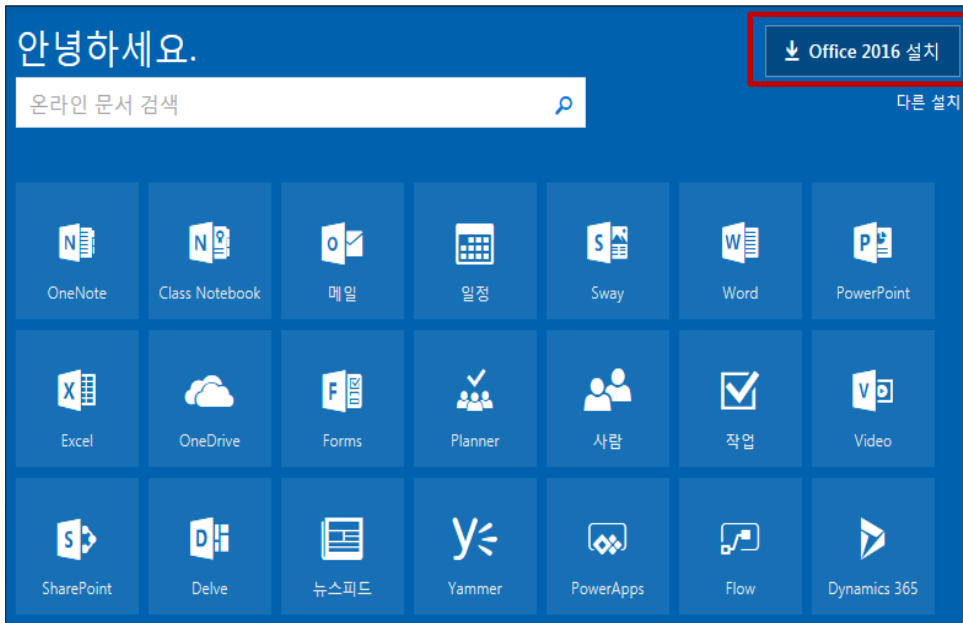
안녕하세요.

온라인 문서 검색

Office 2016 설치

다른 설치

OneNote
Class Notebook
메일
일정
Sway
Word
PowerPoint
Excel
OneDrive
Forms
Planner
사람
작업
Video
SharePoint
Delve
뉴스피드
Yammer
PowerApps
Flow
Dynamics 365